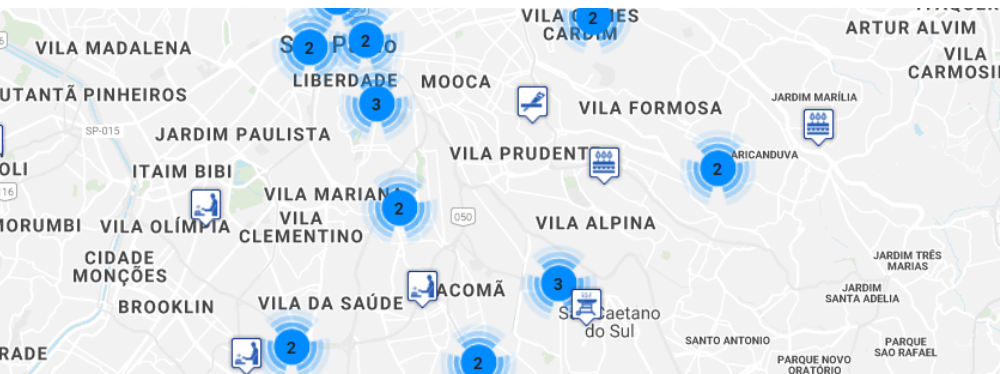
VILA MADALENA
S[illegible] P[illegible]
2
2
VILA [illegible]
CARDIM
2
ARTUR ALVIM
VILA CARMOSI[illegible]
UTANTÃ PINHEIROS
LIBERDADE
MOOCA
3
VILA FORMOSA
JARDIM MARÍLIA
SP-015
JARDIM PAULISTA
VILA PRUDENTE
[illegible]RICANDUVA
2
ITAIM BIBI
VILA MARIANA
2
MORUMBI
VILA OLÍMPIA
VILA CLEMENTINO
050
VILA ALPINA
CIDADE MONÇÕES
JARDIM TRÊS MARIAS
3
JACOMÃ
JARDIM SANTA ADELIA
BROOKLIN
VILA DA SAÚDE
S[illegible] Caetano do Sul
SANTO ANTONIO
PARQUE SÃO RAFAEL
2
RADE
PARQUE NOVO ORATÓRIO
2